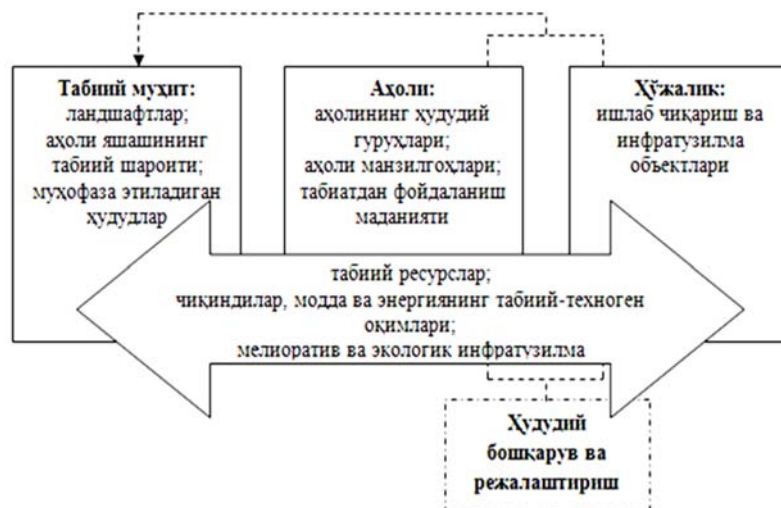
Табиий муҳит:
ландшафтлар;
аҳоли яшашининг табиий шароити;
муҳофаза этиладиган ҳудудлар

Аҳоли:
аҳолининг ҳудудий гуруҳлари;
аҳоли манзилгоҳлари;
табиатдан фойдаланиш маданияти

Хўжалик:
ишлаб чиқариш ва инфратузилма объектлари

табиий ресурслар;
чиқиндилар, модда ва энергиянинг табиий-техноген оқимлари;
мелиоратив ва экологик инфратузилма

Ҳудудий бошқарув ва режалаштириш